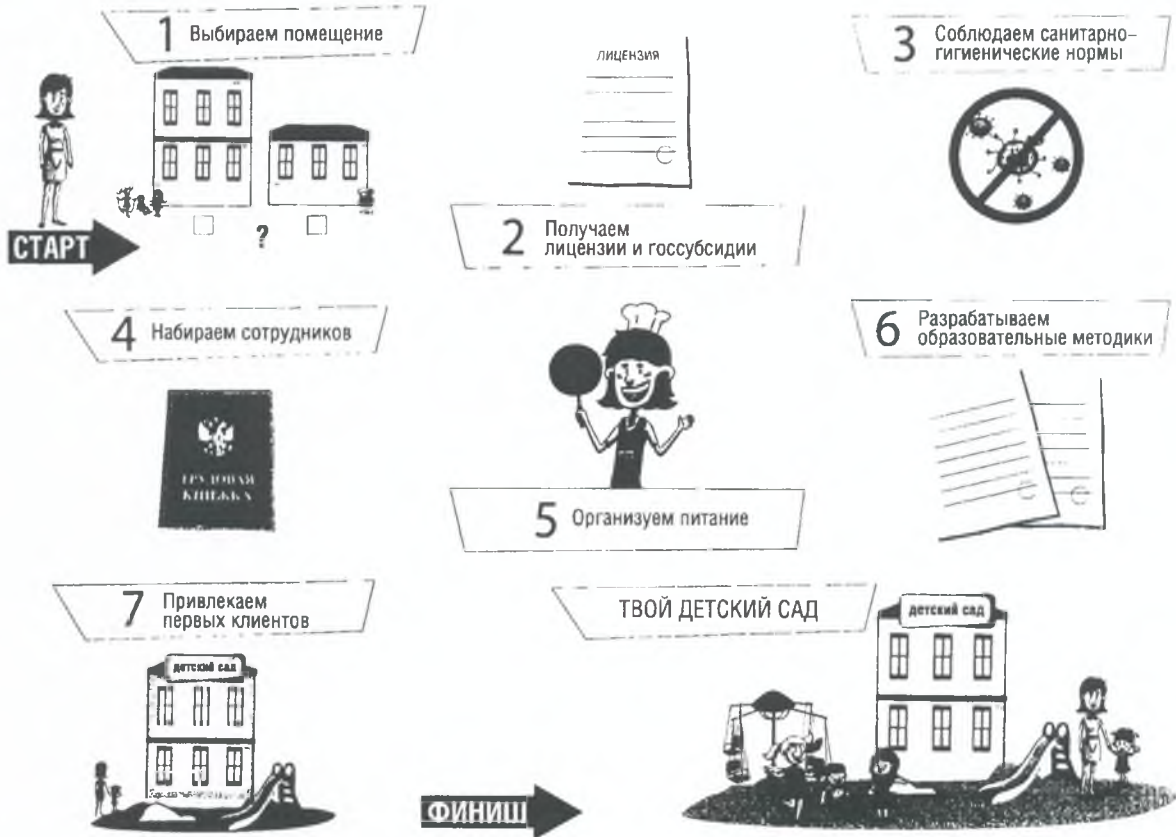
1 Выбираем помещение

ЛИЦЕНЗИЯ

3 Соблюдаем санитарно-гигиенические нормы

?

СТАРТ

2 Получаем лицензии и госсубсидии

4 Набираем сотрудников

6 Разрабатываем образовательные методики

ТРУДОВАЯ КНИЖКА

5 Организуем питание

7 Привлекаем первых клиентов

ТВОЙ ДЕТСКИЙ САД

детский сад

детский сад

ФИНИШ